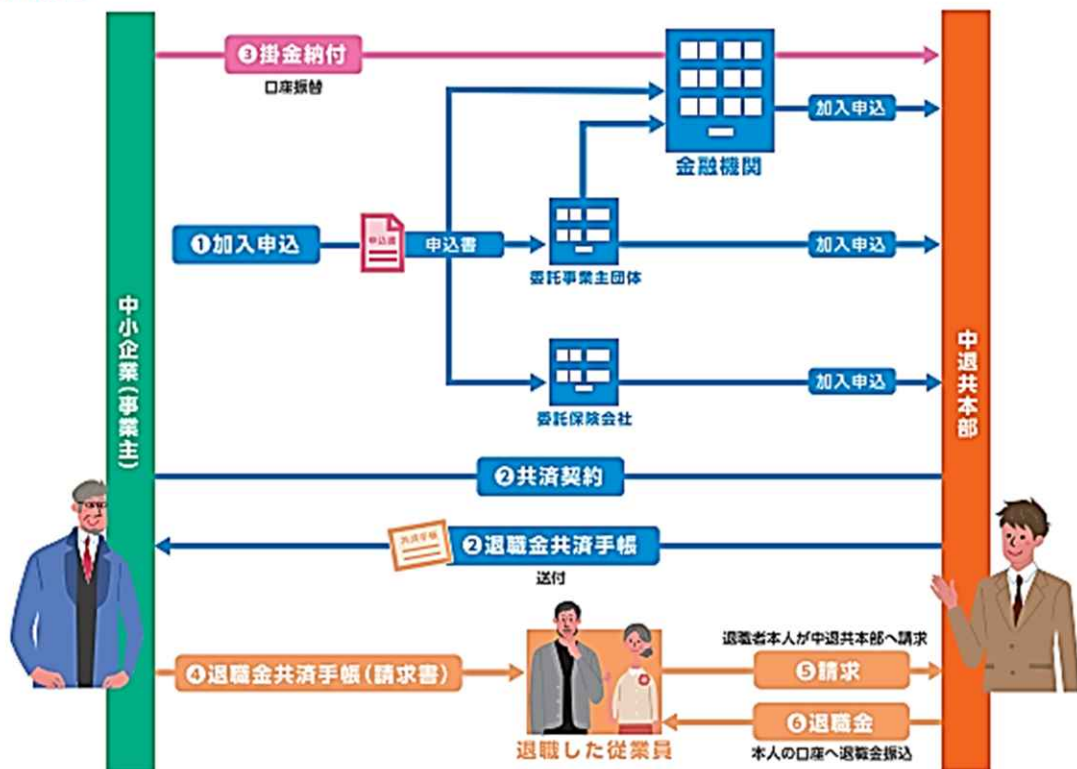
中小企業(事業主)

❸掛金納付
口座振替

金融機関
加入申込

❶加入申込
申込書
申込書
委託事業主団体
加入申込

委託保険会社
加入申込

❷共済契約

共済手帳
❷退職金共済手帳
送付

❹退職金共済手帳(請求書)
退職した従業員

退職者本人が中退共本部へ請求
❺請求
❻退職金
本人の口座へ退職金振込

中退共本部